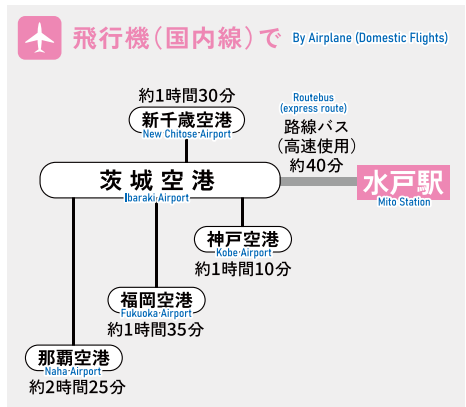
飛行機（国内線）で By Airplane (Domestic Flights)

約1時間30分
新千歳空港
New Chitose·Airport

Routebus
(express route)
路線バス
（高速使用）
約40分

茨城空港
Ibaraki·Airport

水戸駅
Mito Station

神戸空港
Kobe·Airport
約1時間10分

福岡空港
Fukuoka·Airport
約1時間35分

那覇空港
Naha·Airport
約2時間25分